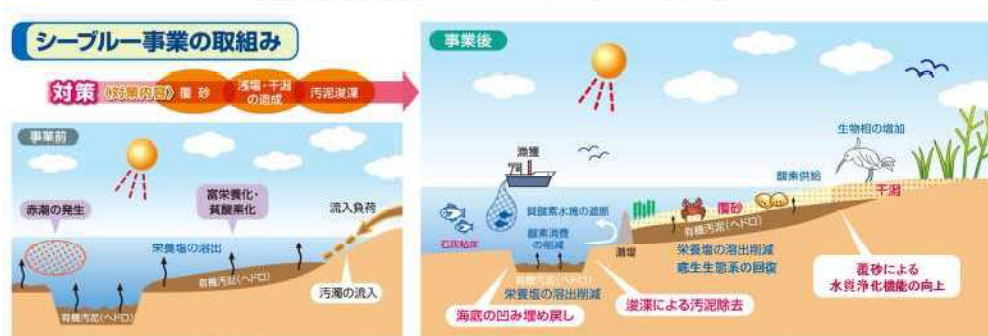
シーブルー事業の取組み

対策《対策内容》覆砂　浅場・干潟の造成　汚泥浚渫

事業前

赤潮の発生

富栄養化・貧酸素化

流入負荷

栄養塩の溶出

有機汚泥(ヘドロ)

有機汚泥(ヘドロ)

汚濁の流入

事業後

漁獲

生物相の増加

酸素供給

石灰結床

貧酸素水塊の遮断

酸素消費の削減

覆砂

干潟

有機汚泥(ヘドロ)

潜堤

栄養塩の溶出削減

底生生態系の回復

有機汚泥(ヘドロ)

栄養塩の溶出削減

覆砂による水質浄化機能の向上

海底の凹み埋め戻し

浚渫による汚泥除去